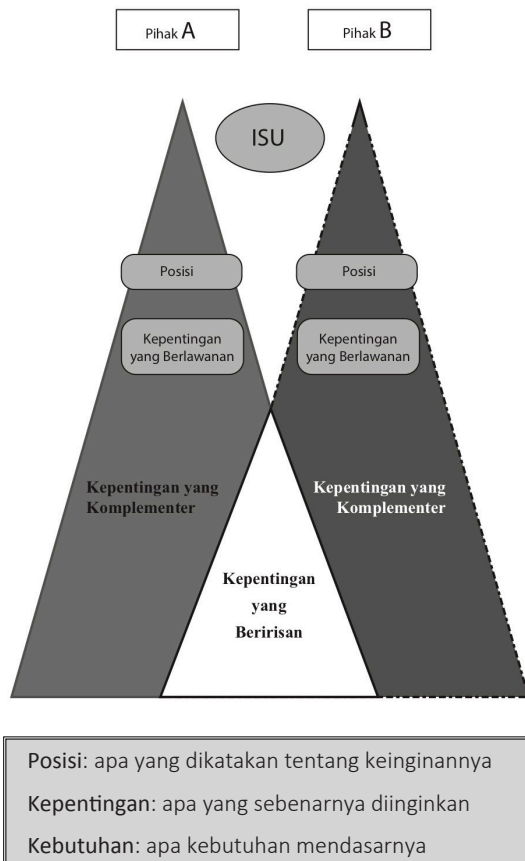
Pihak A

Pihak B

ISU

Posisi

Posisi

Kepentingan yang Berlawanan

Kepentingan yang Berlawanan

Kepentingan yang Komplementer

Kepentingan yang Komplementer

Kepentingan yang Beririsan

Posisi: apa yang dikatakan tentang keinginannya

Kepentingan: apa yang sebenarnya diinginkan

Kebutuhan: apa kebutuhan mendasarnya